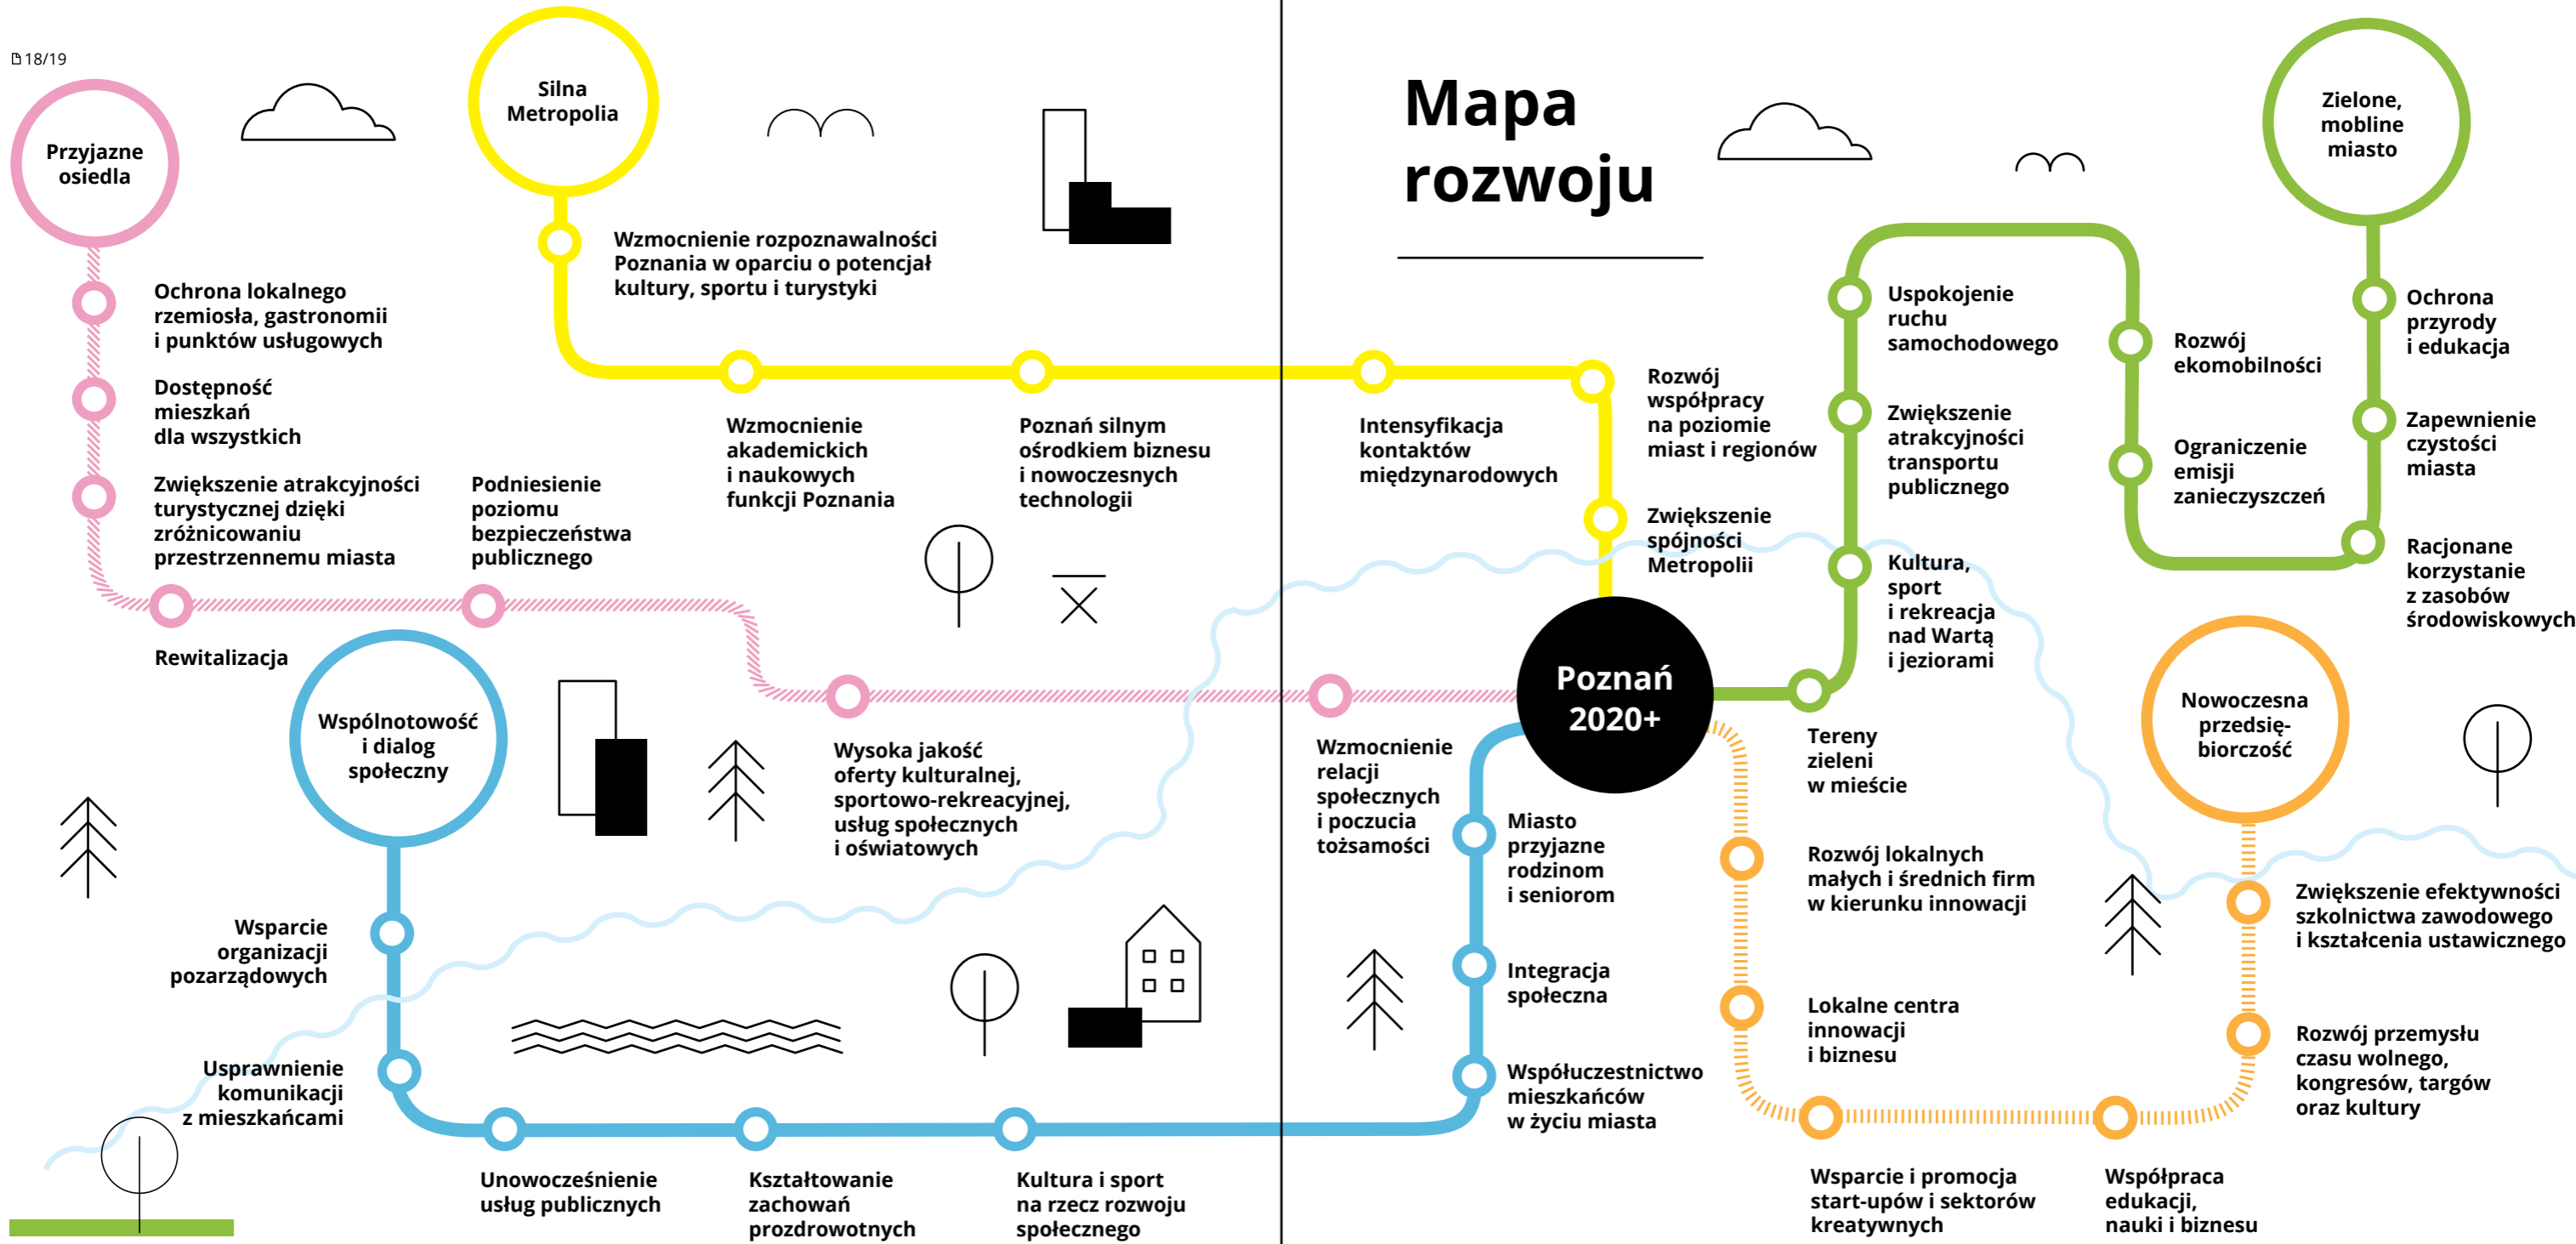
18/19

Przyjazne osiedla

Ochrona lokalnego rzemiosła, gastronomii i punktów usługowych

Dostępność mieszkań dla wszystkich

Zwiększenie atrakcyjności turystycznej dzięki zróżnicowaniu przestrzennemu miasta

Rewitalizacja

Silna Metropolia

Wzmocnienie rozpoznawalności Poznania w oparciu o potencjał kultury, sportu i turystyki

Podniesienie poziomu bezpieczeństwa publicznego

Wzmocnienie akademickich i naukowych funkcji Poznania

Poznań silnym ośrodkiem biznesu i nowoczesnych technologii

Wspólnotowość i dialog społeczny

Wysoka jakość oferty kulturalnej, sportowo-rekreacyjnej, usług społecznych i oświatowych

Wsparcie organizacji pozarządowych

Usprawnienie komunikacji z mieszkańcami

Unowocześnienie usług publicznych

Kształtowanie zachowań prozdrowotnych

Kultura i sport na rzecz rozwoju społecznego

Mapa rozwoju

Intensyfikacja kontaktów międzynarodowych

Rozwój współpracy na poziomie miast i regionów

Zwiększenie spójności Metropolii

Poznań 2020+

Wzmocnienie relacji społecznych i poczucia tożsamości

Miasto przyjazne rodzinom i seniorom

Integracja społeczna

Współuczestnictwo mieszkańców w życiu miasta

Uspokojenie ruchu samochodowego

Zwiększenie atrakcyjności transportu publicznego

Kultura, sport i rekreacja nad Wartą i jeziorami

Tereny zieleni w mieście

Rozwój ekomobilności

Ograniczenie emisji zanieczyszczeń

Zielone, mobline miasto

Ochrona przyrody i edukacja

Zapewnienie czystości miasta

Racjonane korzystanie z zasobów środowiskowych

Nowoczesna przedsiębiorczość

Rozwój lokalnych małych i średnich firm w kierunku innowacji

Lokalne centra innowacji i biznesu

Zwiększenie efektywności szkolnictwa zawodowego i kształcenia ustawicznego

Rozwój przemysłu czasu wolnego, kongresów, targów oraz kultury

Wsparcie i promocja start-upów i sektorów kreatywnych

Współpraca edukacji, nauki i biznesu